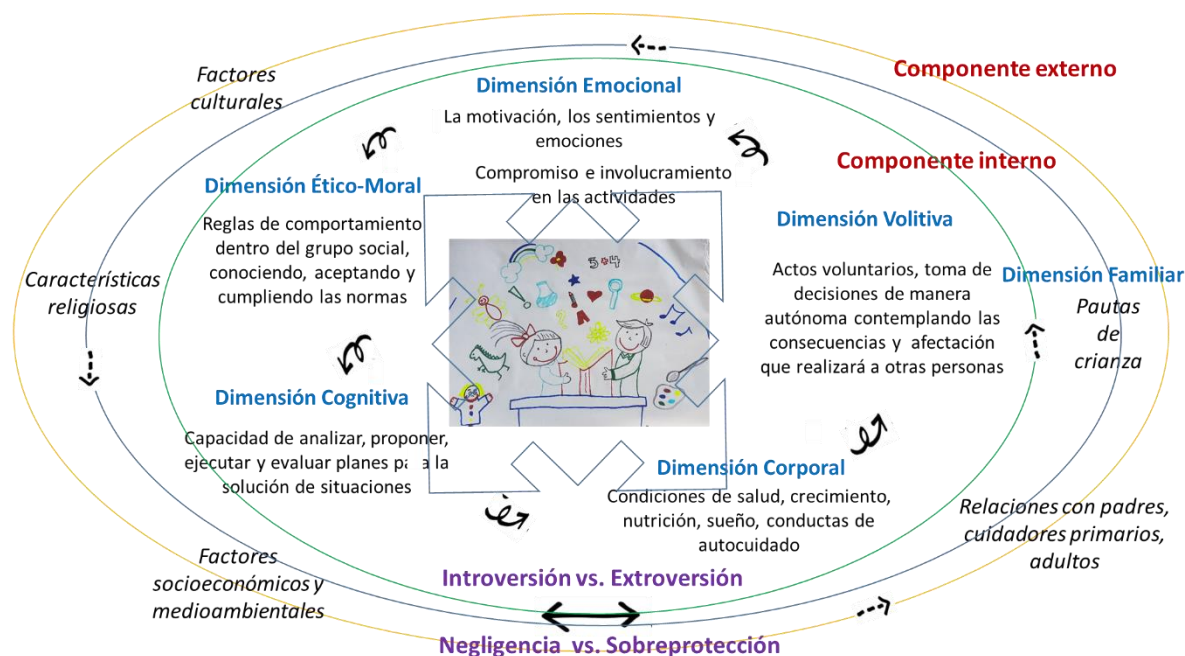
Factores culturales

Componente externo

Dimensión Emocional

La motivación, los sentimientos y emociones

Compromiso e involucramiento en las actividades

Componente interno

Dimensión Ético-Moral

Reglas de comportamiento dentro del grupo social, conociendo, aceptando y cumpliendo las normas

Dimensión Volitiva

Actos voluntarios, toma de decisiones de manera autónoma contemplando las consecuencias y afectación que realizará a otras personas

Características religiosas

Dimensión Familiar

Pautas de crianza

5+4

Dimensión Cognitiva

Capacidad de analizar, proponer, ejecutar y evaluar planes pa la solución de situaciones

Dimensión Corporal

Condiciones de salud, crecimiento, nutrición, sueño, conductas de autocuidado

Relaciones con padres, cuidadores primarios, adultos

Factores socioeconómicos y medioambientales

Introversión vs. Extroversión

Negligencia vs. Sobreprotección